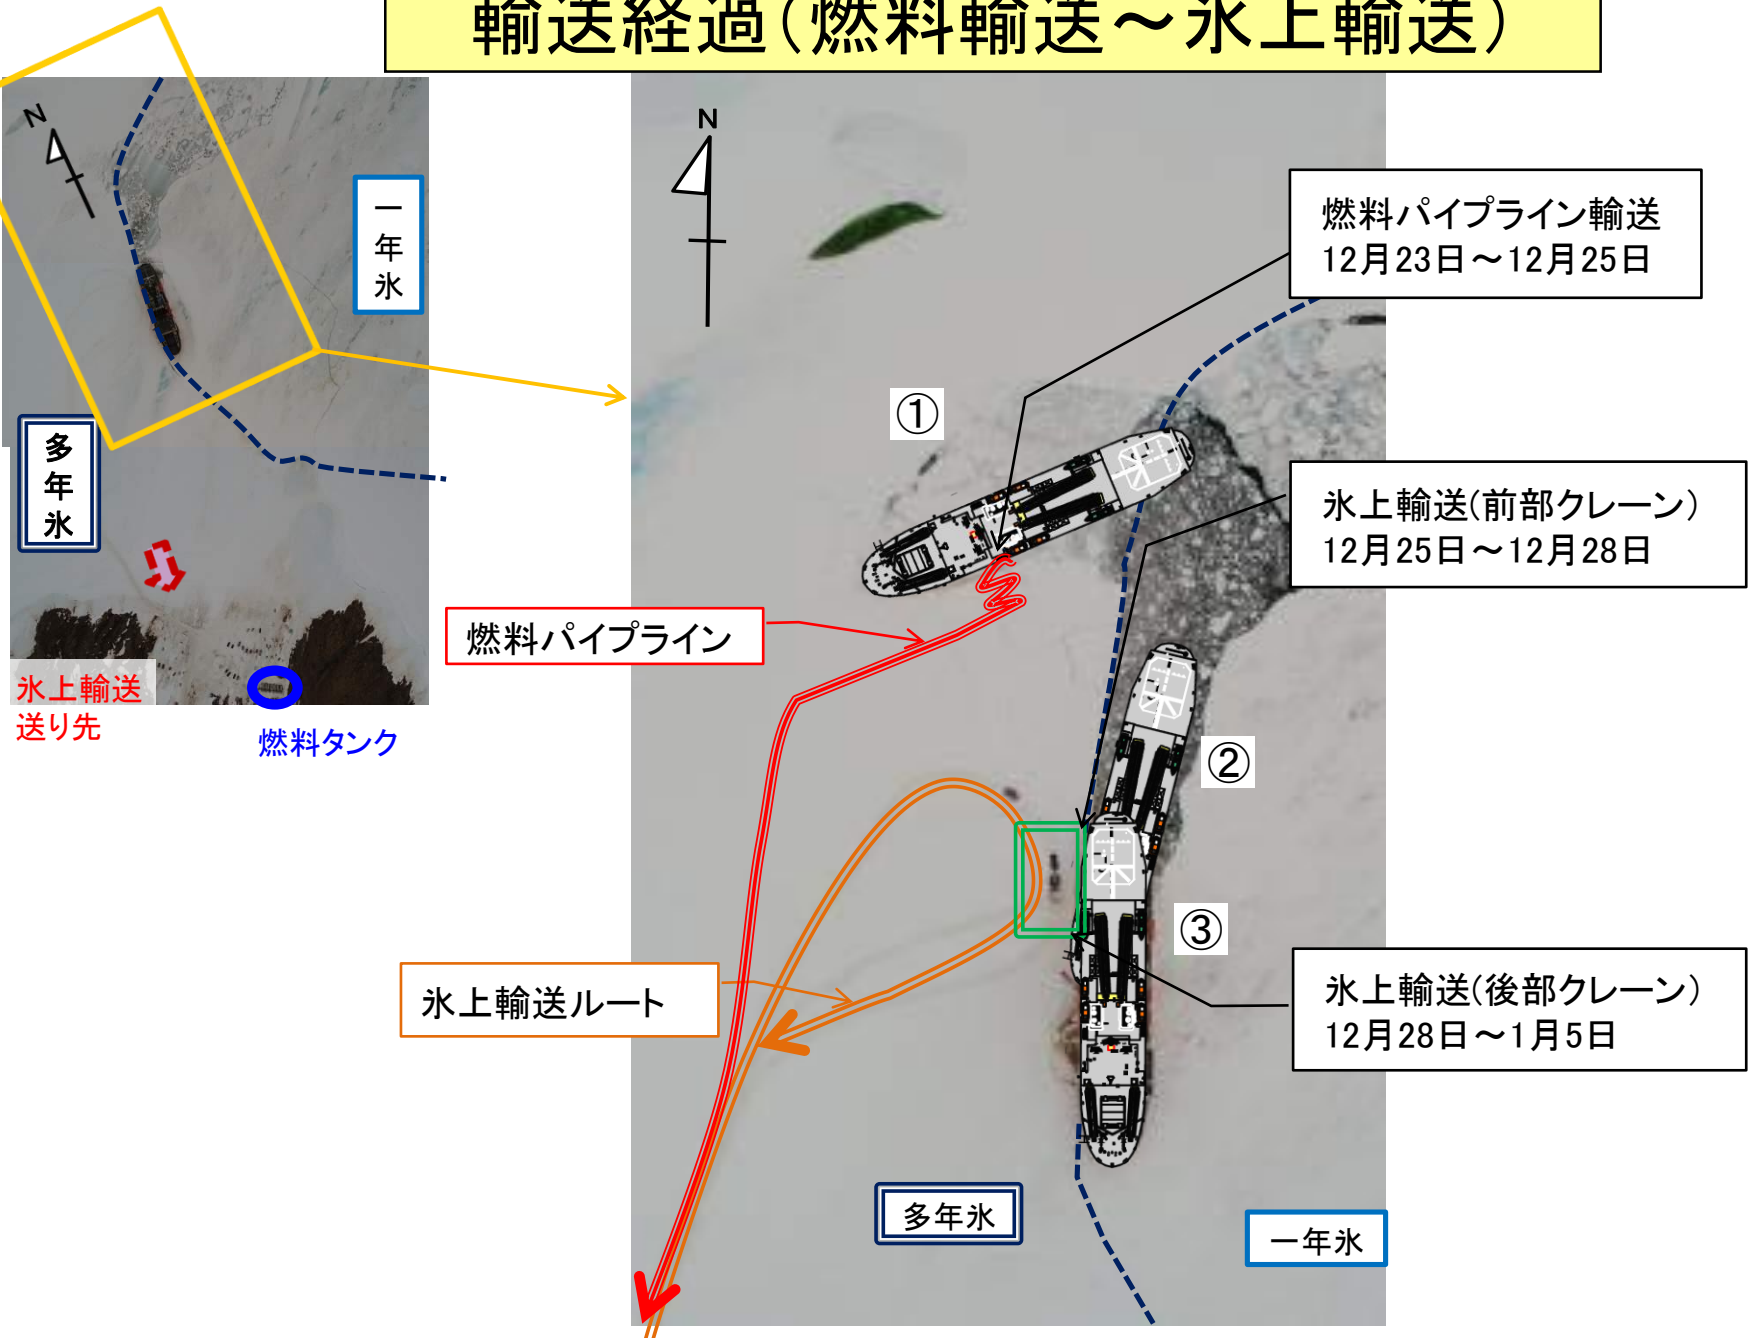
輸送経過(燃料輸送～氷上輸送)

N

一年氷

多年氷

氷上輸送
送り先

燃料タンク

N

燃料パイプライン輸送
12月23日～12月25日

①

氷上輸送(前部クレーン)
12月25日～12月28日

燃料パイプライン

②

③

氷上輸送ルート

氷上輸送(後部クレーン)
12月28日～1月5日

多年氷

一年氷